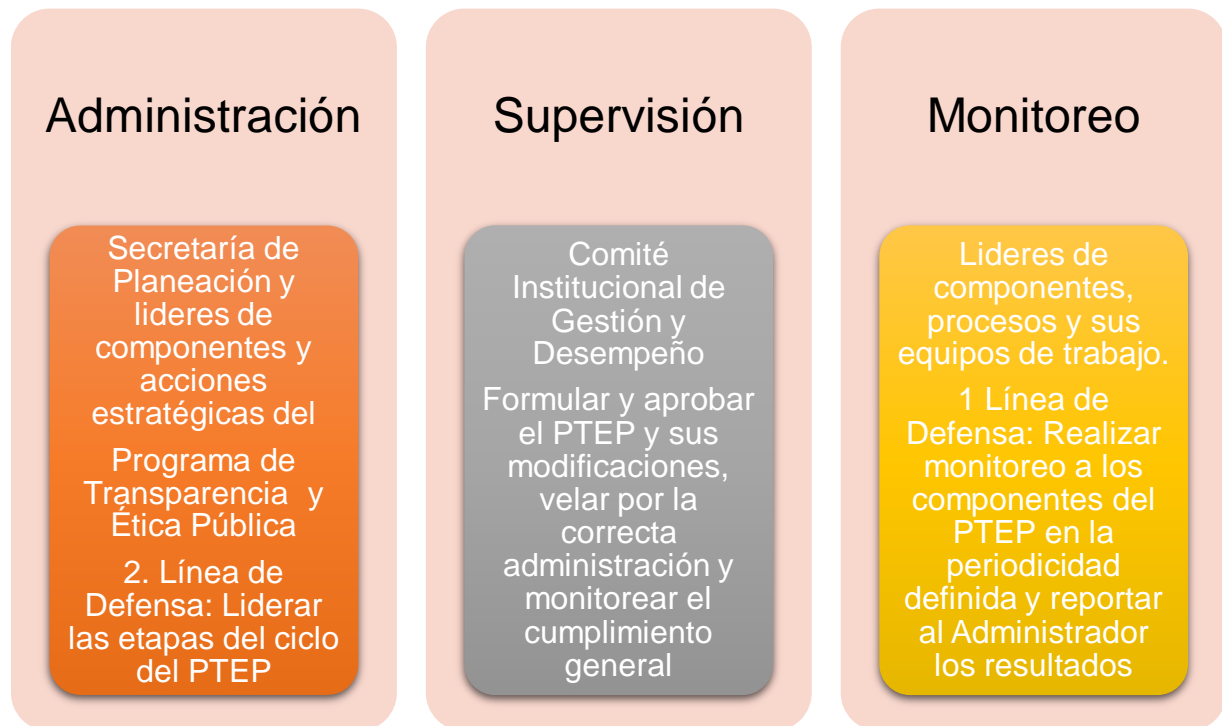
Administración

Secretaría de Planeación y lideres de componentes y acciones estratégicas del

Programa de Transparencia y Ética Pública

2. Línea de Defensa: Liderar las etapas del ciclo del PTEP

Supervisión

Comité Institucional de Gestión y Desempeño

Formular y aprobar el PTEP y sus modificaciones, velar por la correcta administración y monitorear el cumplimiento general

Monitoreo

Lideres de componentes, procesos y sus equipos de trabajo.

1 Línea de Defensa: Realizar monitoreo a los componentes del PTEP en la periodicidad definida y reportar al Administrador los resultados